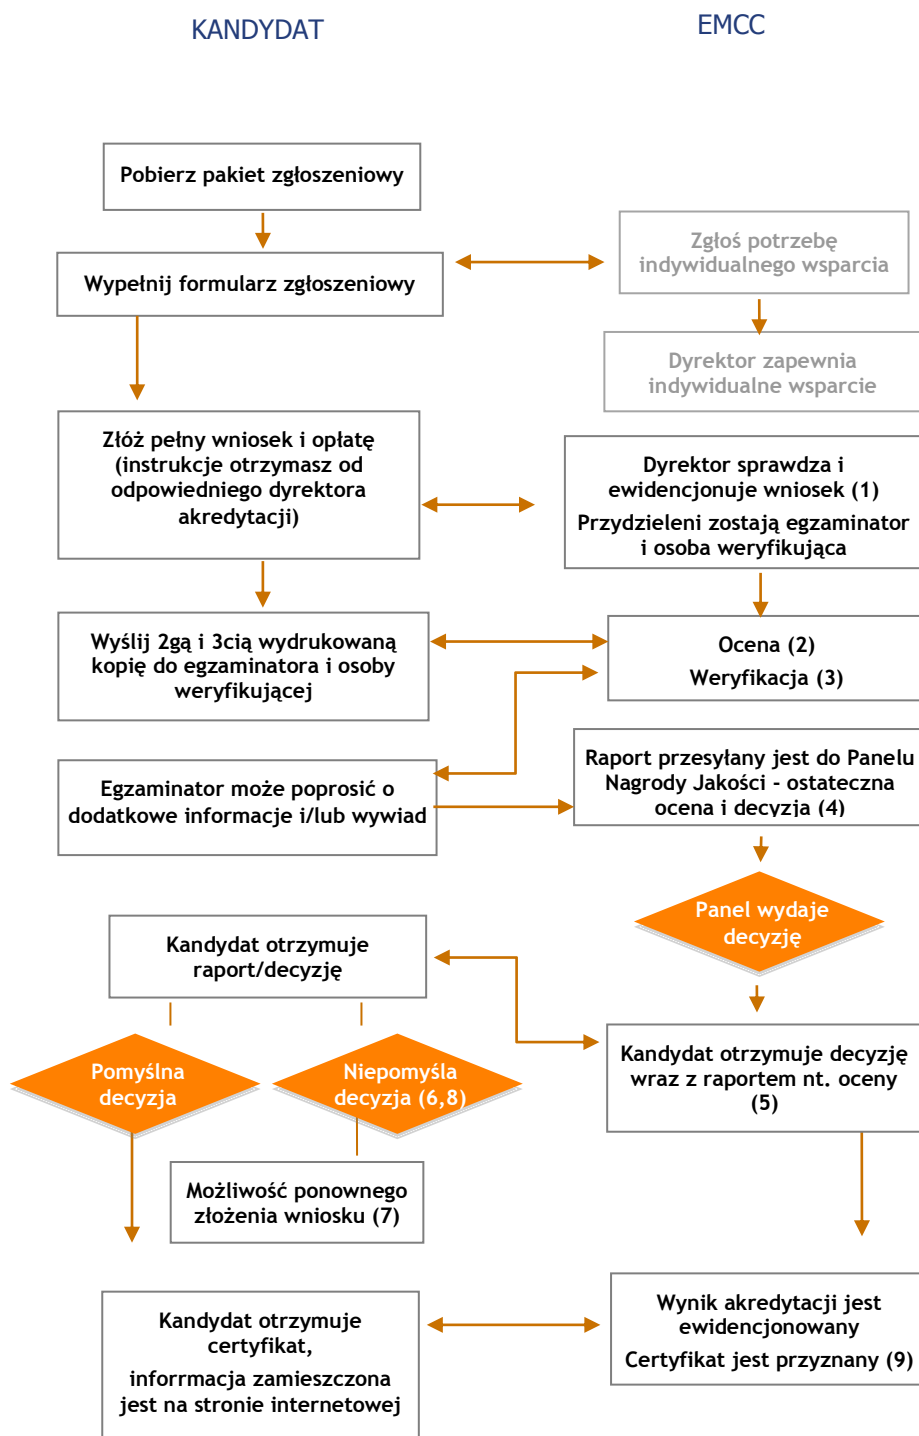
KANDYDAT

EMCC

Pobierz pakiet zgłoszeniowy

Wypełnij formularz zgłoszeniowy

Zgłoś potrzebę indywidualnego wsparcia

Dyrektor zapewnia indywidualne wsparcie

Złóż pełny wniosek i opłatę (instrukcje otrzymasz od odpowiedniego dyrektora akredytacji)

Dyrektor sprawdza i ewidencjonuje wniosek (1)

Przydzieleni zostają egzaminator i osoba weryfikująca

Wyślij 2gą i 3cią wydrukowaną kopię do egzaminatora i osoby weryfikującej

Ocena (2)

Weryfikacja (3)

Egzaminator może poprosić o dodatkowe informacje i/lub wywiad

Raport przesyłany jest do Panelu Nagrody Jakości - ostateczna ocena i decyzja (4)

Panel wydaje decyzję

Kandydat otrzymuje raport/decyzję

Pomyślna decyzja

Niepomyśla decyzja (6,8)

Kandydat otrzymuje decyzję wraz z raportem nt. oceny (5)

Możliwość ponownego złożenia wniosku (7)

Kandydat otrzymuje certyfikat, informmacja zamieszczona jest na stronie internetowej

Wynik akredytacji jest ewidencjonowany

Certyfikat jest przyznany (9)